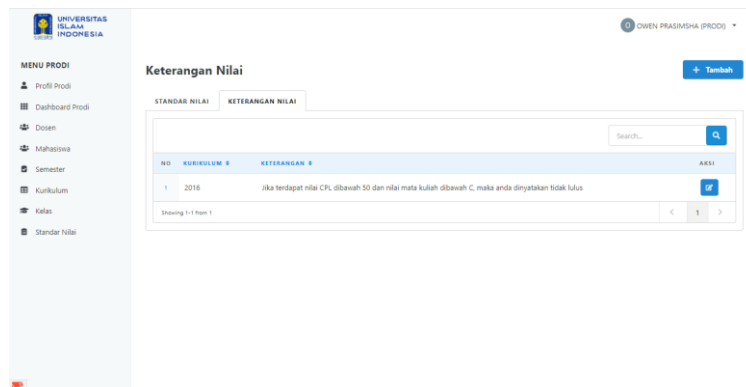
UNIVERSITAS ISLAM INDONESIA

O OWEN PRASIMSHA (PRODI)

MENU PRODI

Profil Prodi

Dashboard Prodi

Dosen

Mahasiswa

Semester

Kurikulum

Kelas

Standar Nilai

Keterangan Nilai

+ Tambah

STANDAR NILAI

KETERANGAN NILAI

Search...

| NO | KURIKULUM | KETERANGAN | AKSI |
|---|---|---|---|
| 1 | 2016 | Jika terdapat nilai CPL dibawah 50 dan nilai mata kuliah dibawah C, maka anda dinyatakan tidak lulus | |

Showing 1-1 from 1

< 1 >